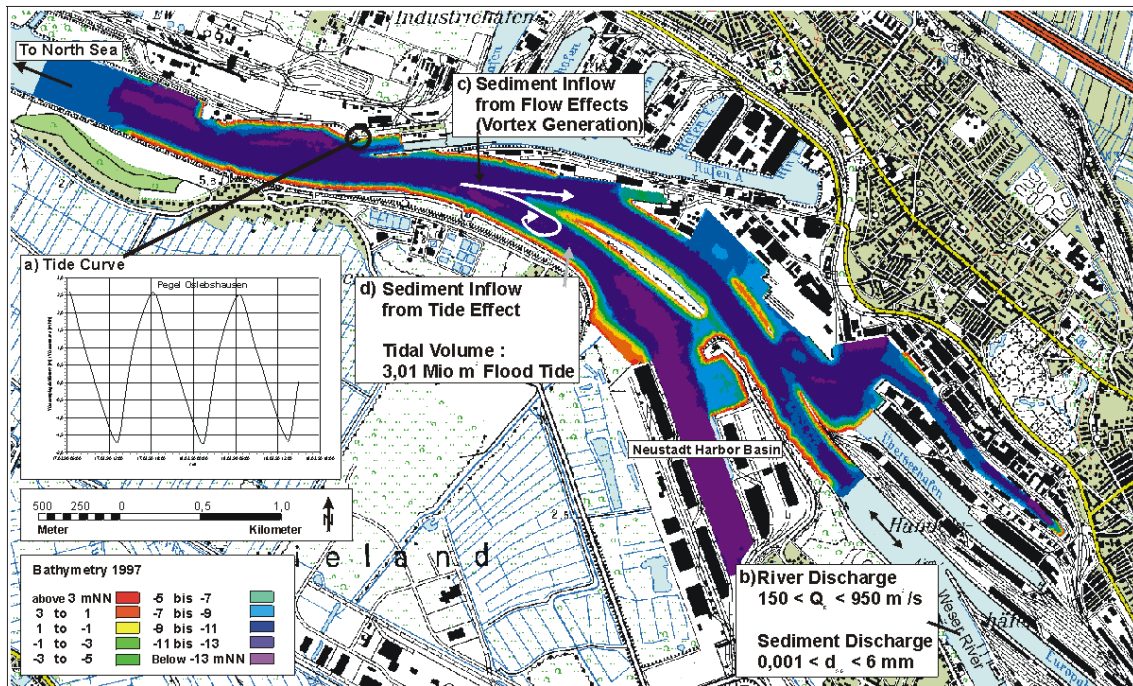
Industriehafen

To North Sea

c) Sediment Inflow from Flow Effects (Vortex Generation)

Hafen A

a) Tide Curve

Pegel Oslebshausen

d) Sediment Inflow from Tide Effect

Tidal Volume : 3,01 Mio m³ Flood Tide

Neustadt Harbor Basin

Überseehafen

500 250 0 0,5 1,0
Meter Kilometer

N

e l a n d

Bathymetry 1997

| | | | |
|---|---|---|---|
| above 3 mNN | | -5 bis -7 | |
| 3 to 1 | | -7 bis -9 | |
| 1 to -1 | | -9 bis -11 | |
| -1 to -3 | | -11 bis -13 | |
| -3 to -5 | | Below -13 mNN | |

b) River Discharge
150 < $Q_c$ < 950 m³/s

Sediment Discharge
0,001 < $d_c$ < 6 mm

Weser River

Europa